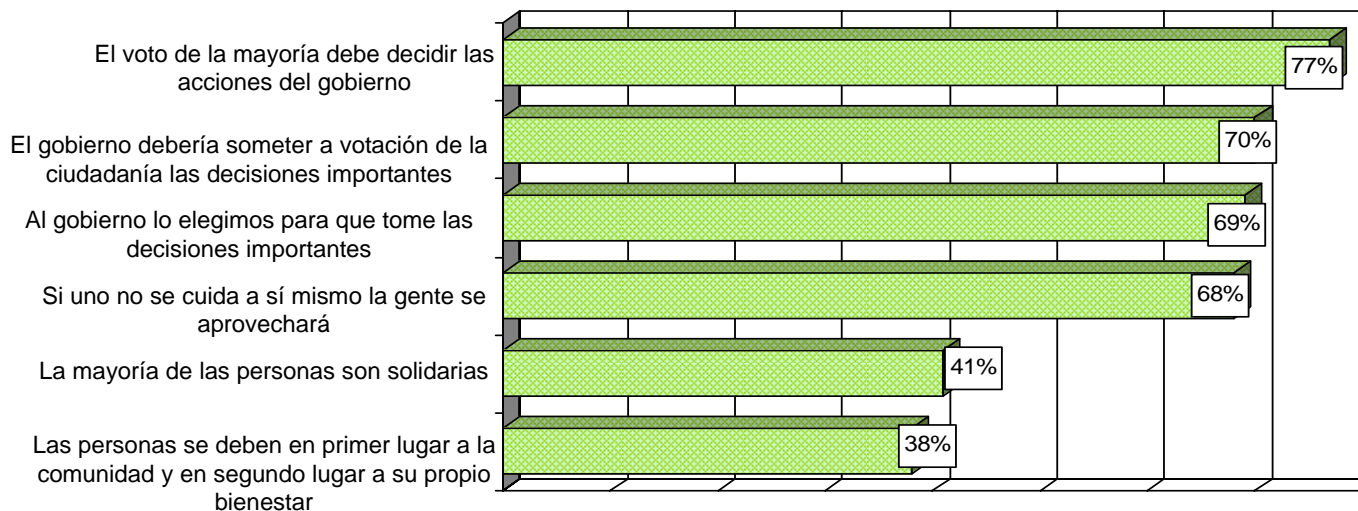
El voto de la mayoría debe decidir las acciones del gobierno
77%

El gobierno debería someter a votación de la ciudadanía las decisiones importantes
70%

Al gobierno lo elegimos para que tome las decisiones importantes
69%

Si uno no se cuida a sí mismo la gente se aprovechará
68%

La mayoría de las personas son solidarias
41%

Las personas se deben en primer lugar a la comunidad y en segundo lugar a su propio bienestar
38%